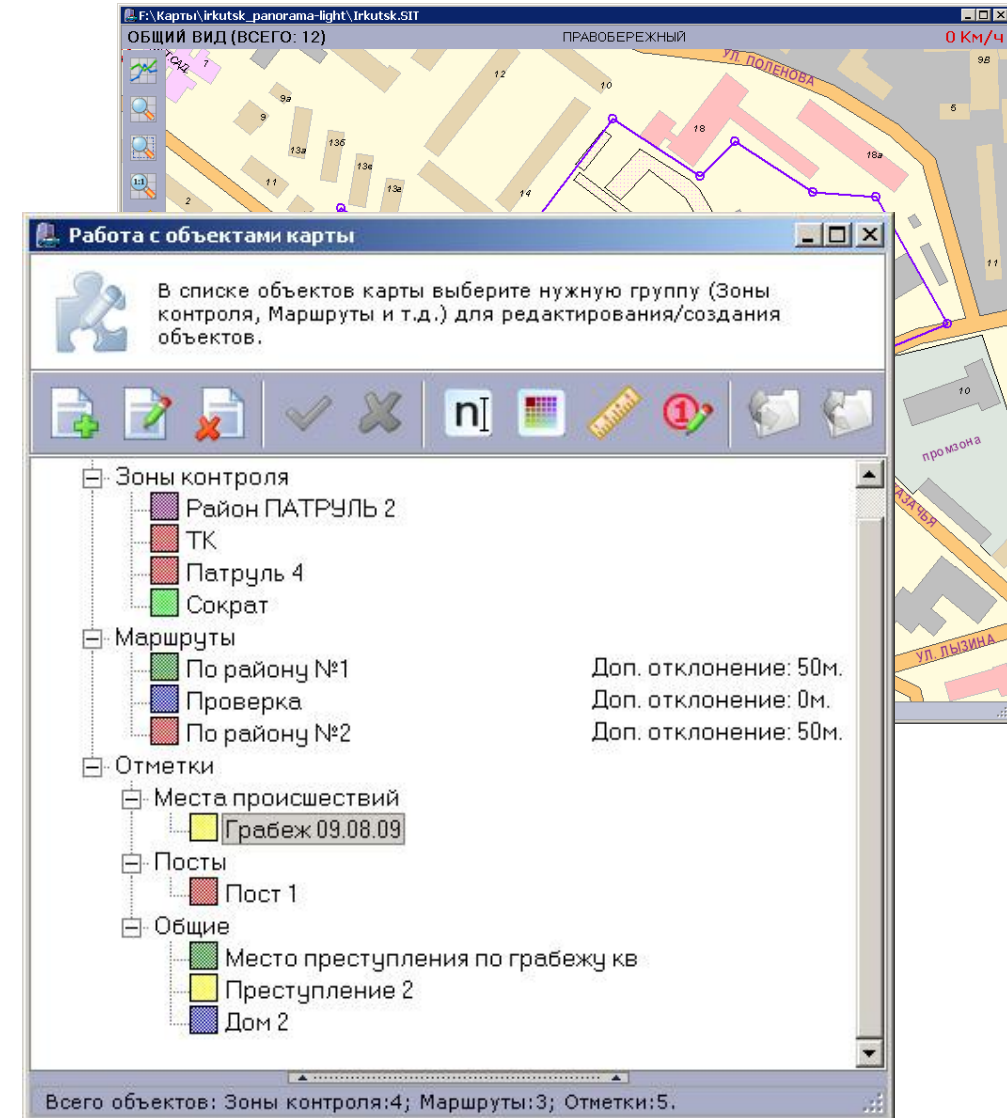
F:\Карты\irkutsk_panorama-light\Irkutsk.SIT
ОБЩИЙ ВИД (ВСЕГО: 12)
ПРАВОБЕРЕЖНЫЙ
0 Км/ч
УЛ. ПОЛЕНОВА
7
12
10
9в
9а
9
5
18
13б
13а
13в
18а
11
13г
14
2
11
10
промзона
КАЗАЧЬЯ
УЛ. ЛЫЗИНА

Работа с объектами карты

В списке объектов карты выберите нужную группу (Зоны контроля, Маршруты и т.д.) для редактирования/создания объектов.

Зоны контроля
Район ПАТРУЛЬ 2
ТК
Патруль 4
Сократ
Маршруты
По району №1 Доп. отклонение: 50м.
Проверка Доп. отклонение: 0м.
По району №2 Доп. отклонение: 50м.
Отметки
Места происшествий
Грабеж 09.08.09
Посты
Пост 1
Общие
Место преступления по грабежу кв
Преступление 2
Дом 2

Всего объектов: Зоны контроля:4; Маршруты:3; Отметки:5.